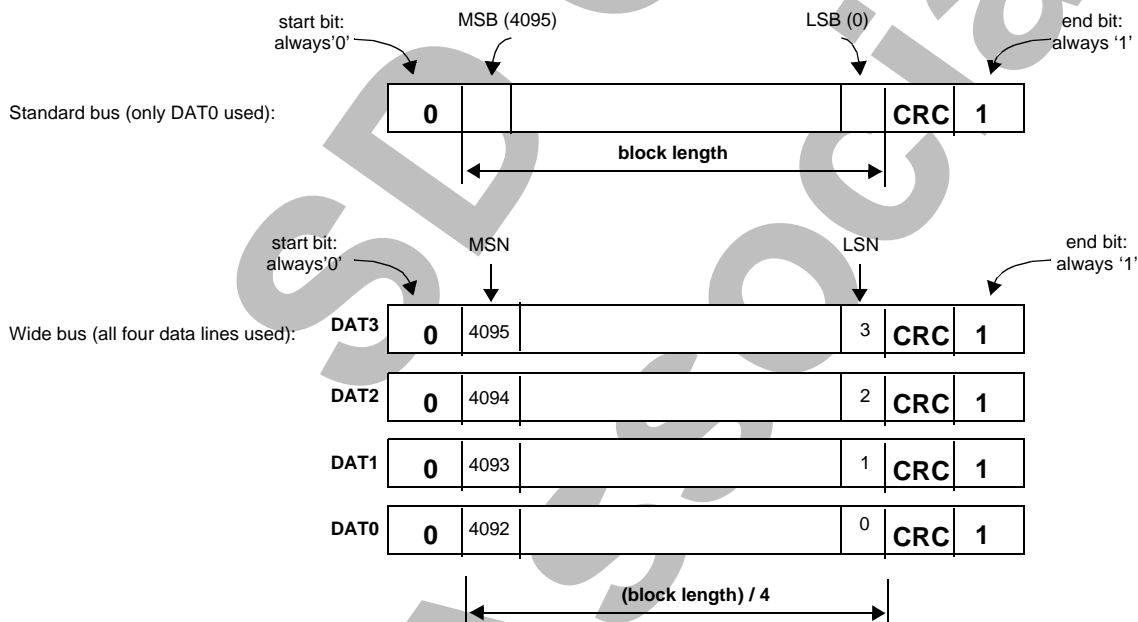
start bit: always'0'

MSB (4095)

LSB (0)

end bit: always '1'

Standard bus (only DAT0 used):

0

CRC

1

block length

start bit: always'0'

MSN

LSN

end bit: always '1'

Wide bus (all four data lines used):

DAT3

0

4095

3

CRC

1

DAT2

0

4094

2

CRC

1

DAT1

0

4093

1

CRC

1

DAT0

0

4092

0

CRC

1

(block length) / 4